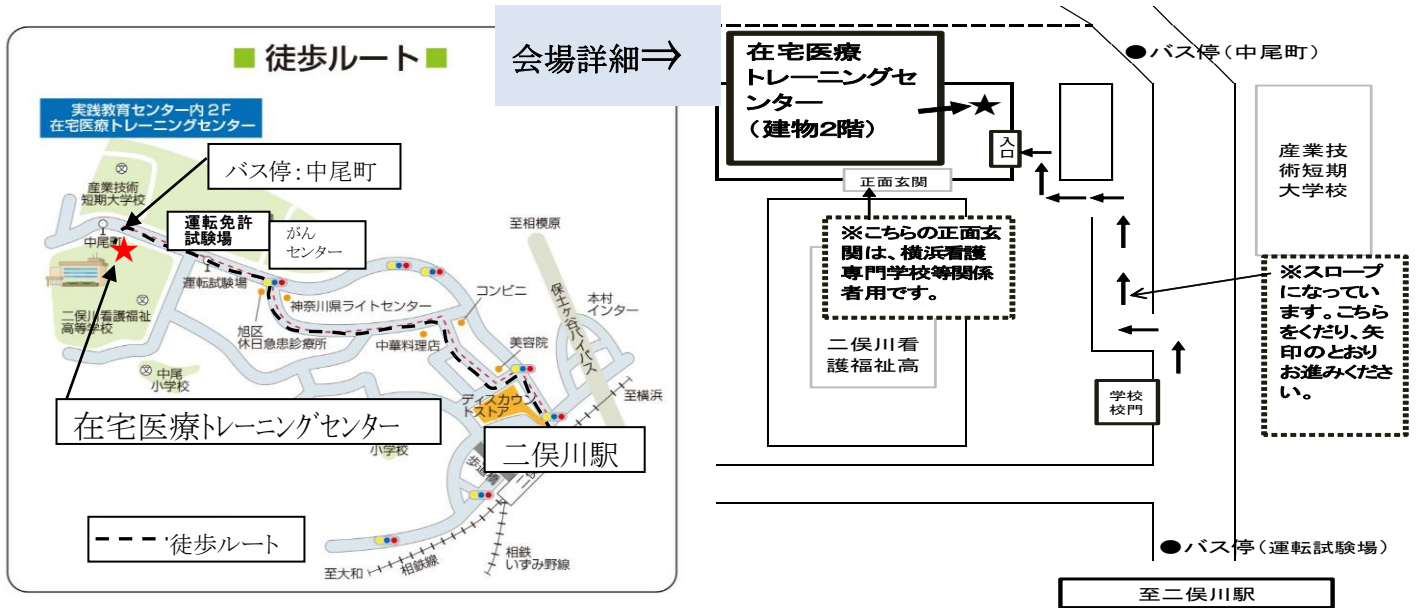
■ 徒歩ルート ■

実践教育センター内2F
在宅医療トレーニングセンター

バス停：中尾町

産業技術
短期大学校

中尾町

運転免許
試験場

がん
センター

至相模原

運転試験場

神奈川県ライトセンター

コンビニ

本村
インター

保土ヶ谷バイパス

二俣川看護福祉
高等学校

旭区
休日急患診療所

中華料理店

美容院

中尾
小学校

ディスカウントストア

至横浜

在宅医療トレーニングセンター

二俣川駅

小学校

相鉄
いずみ野線

相鉄線

至大和

徒歩ルート

会場詳細⇒

在宅医療
トレーニングセンター
（建物2階）

●バス停（中尾町）

合

産業技
術短期
大学校

正面玄関

※こちらの正面玄関は、横浜看護専門学校等関係者用です。

※スロープになっています。こちらをくだり、矢印のとおりお進みください。

二俣川看
護福祉高

学校
校門

●バス停（運転試験場）

至二俣川駅